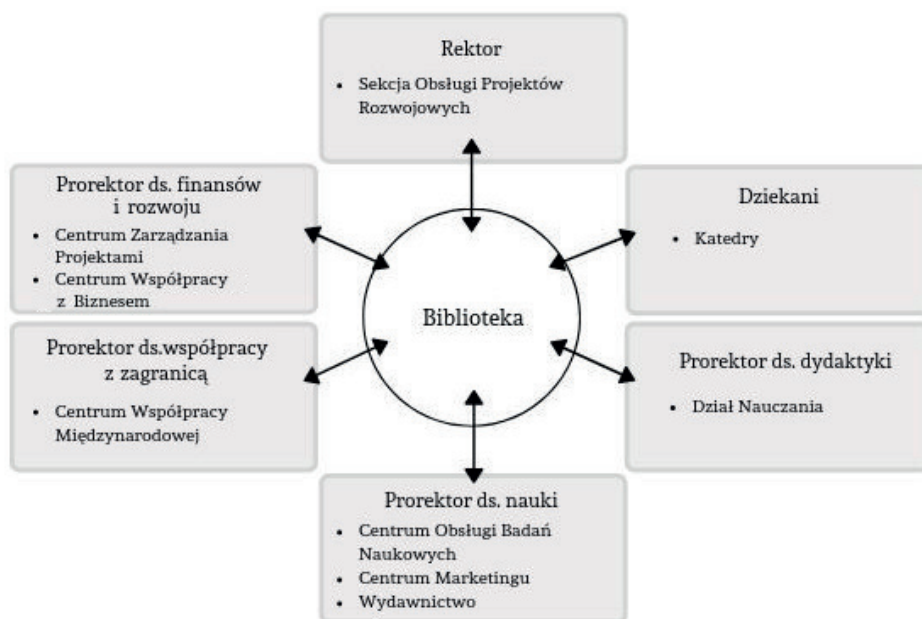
Rektor

- Sekcja Obsługi Projektów Rozwojowych

Prorektor ds. finansów i rozwoju

- Centrum Zarządzania Projektami
- Centrum Współpracy z Biznesem

Dziekani

- Katedry

Biblioteka

Prorektor ds.współpracy z zagranicą

- Centrum Współpracy Międzynarodowej

Prorektor ds. dydaktyki

- Dział Nauczania

Prorektor ds. nauki

- Centrum Obsługi Badań Naukowych
- Centrum Marketingu
- Wydawnictwo